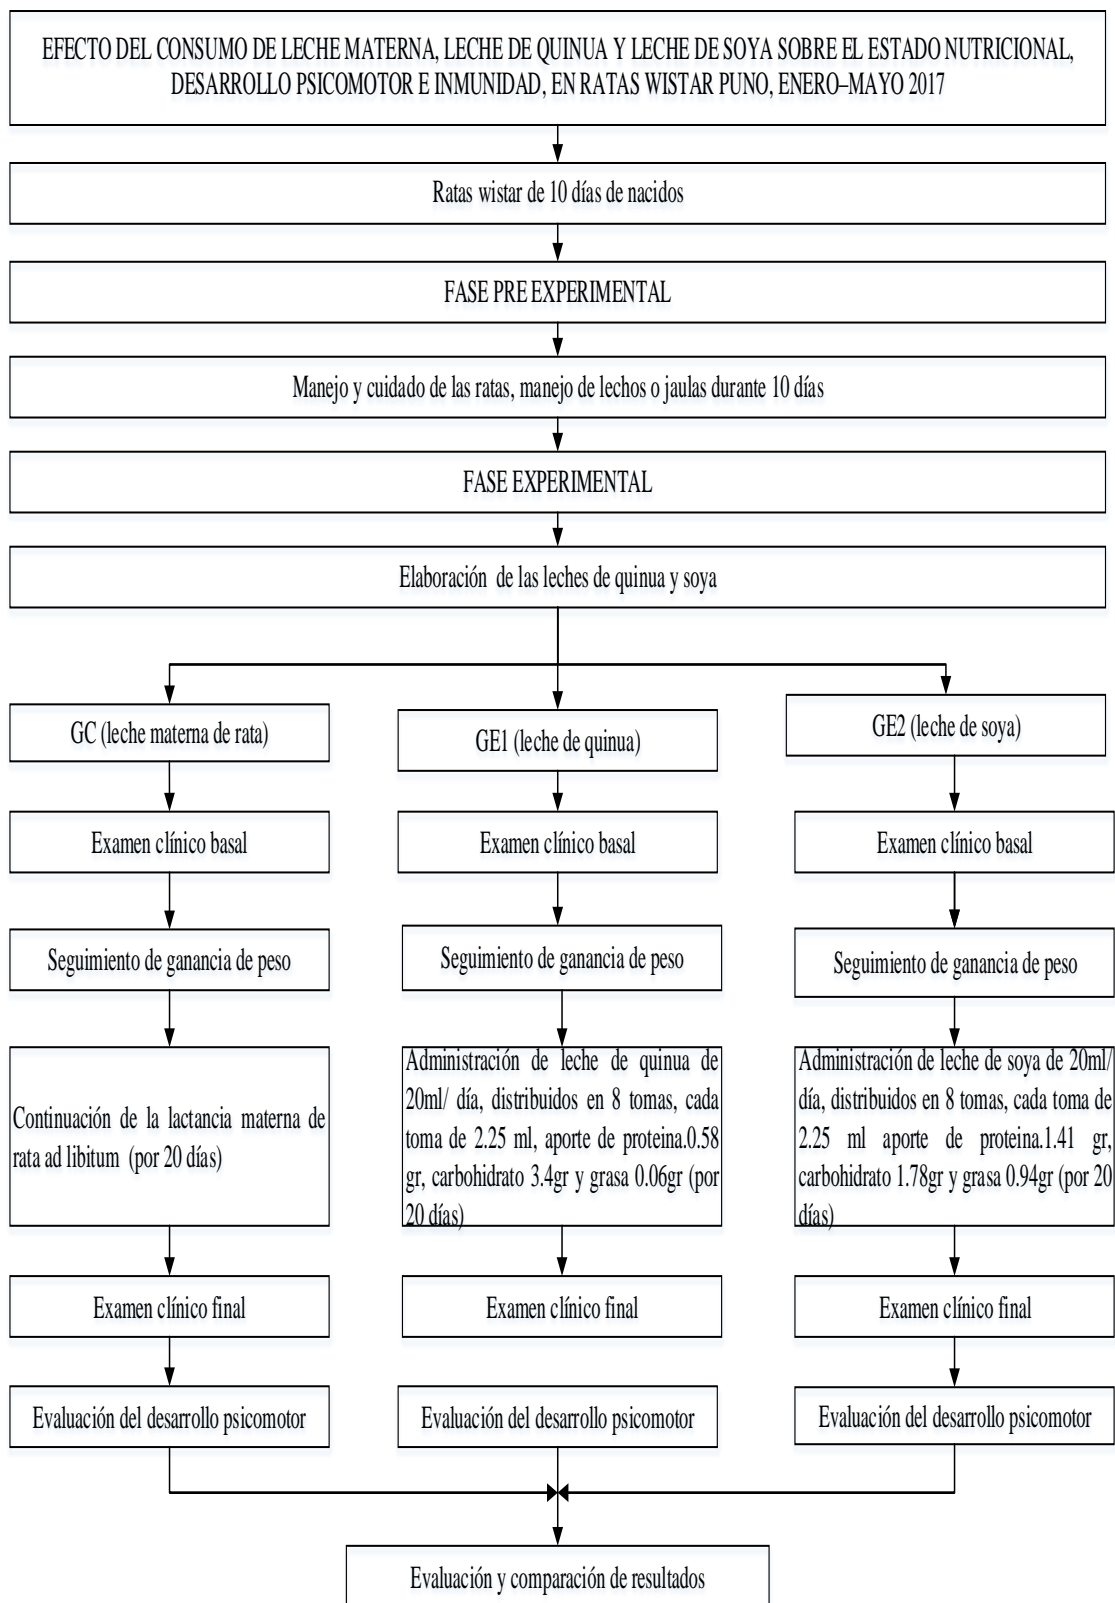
EFECTO DEL CONSUMO DE LECHE MATERNA, LECHE DE QUINUA Y LECHE DE SOYA SOBRE EL ESTADO NUTRICIONAL, DESARROLLO PSICOMOTOR E INMUNIDAD, EN RATAS WISTAR PUNO, ENERO–MAYO 2017

Ratas wistar de 10 días de nacidos

FASE PRE EXPERIMENTAL

Manejo y cuidado de las ratas, manejo de lechos o jaulas durante 10 días

FASE EXPERIMENTAL

Elaboración de las leches de quinua y soya

GC (leche materna de rata)

Examen clínico basal

Seguimiento de ganancia de peso

Continuación de la lactancia materna de rata ad libitum (por 20 días)

Examen clínico final

Evaluación del desarrollo psicomotor

GE1 (leche de quinua)

Examen clínico basal

Seguimiento de ganancia de peso

Administración de leche de quinua de 20ml/ día, distribuidos en 8 tomas, cada toma de 2.25 ml, aporte de proteina.0.58 gr, carbohidrato 3.4gr y grasa 0.06gr (por 20 días)

Examen clínico final

Evaluación del desarrollo psicomotor

GE2 (leche de soya)

Examen clínico basal

Seguimiento de ganancia de peso

Administración de leche de soya de 20ml/ día, distribuidos en 8 tomas, cada toma de 2.25 ml aporte de proteina.1.41 gr, carbohidrato 1.78gr y grasa 0.94gr (por 20 días)

Examen clínico final

Evaluación del desarrollo psicomotor

Evaluación y comparación de resultados